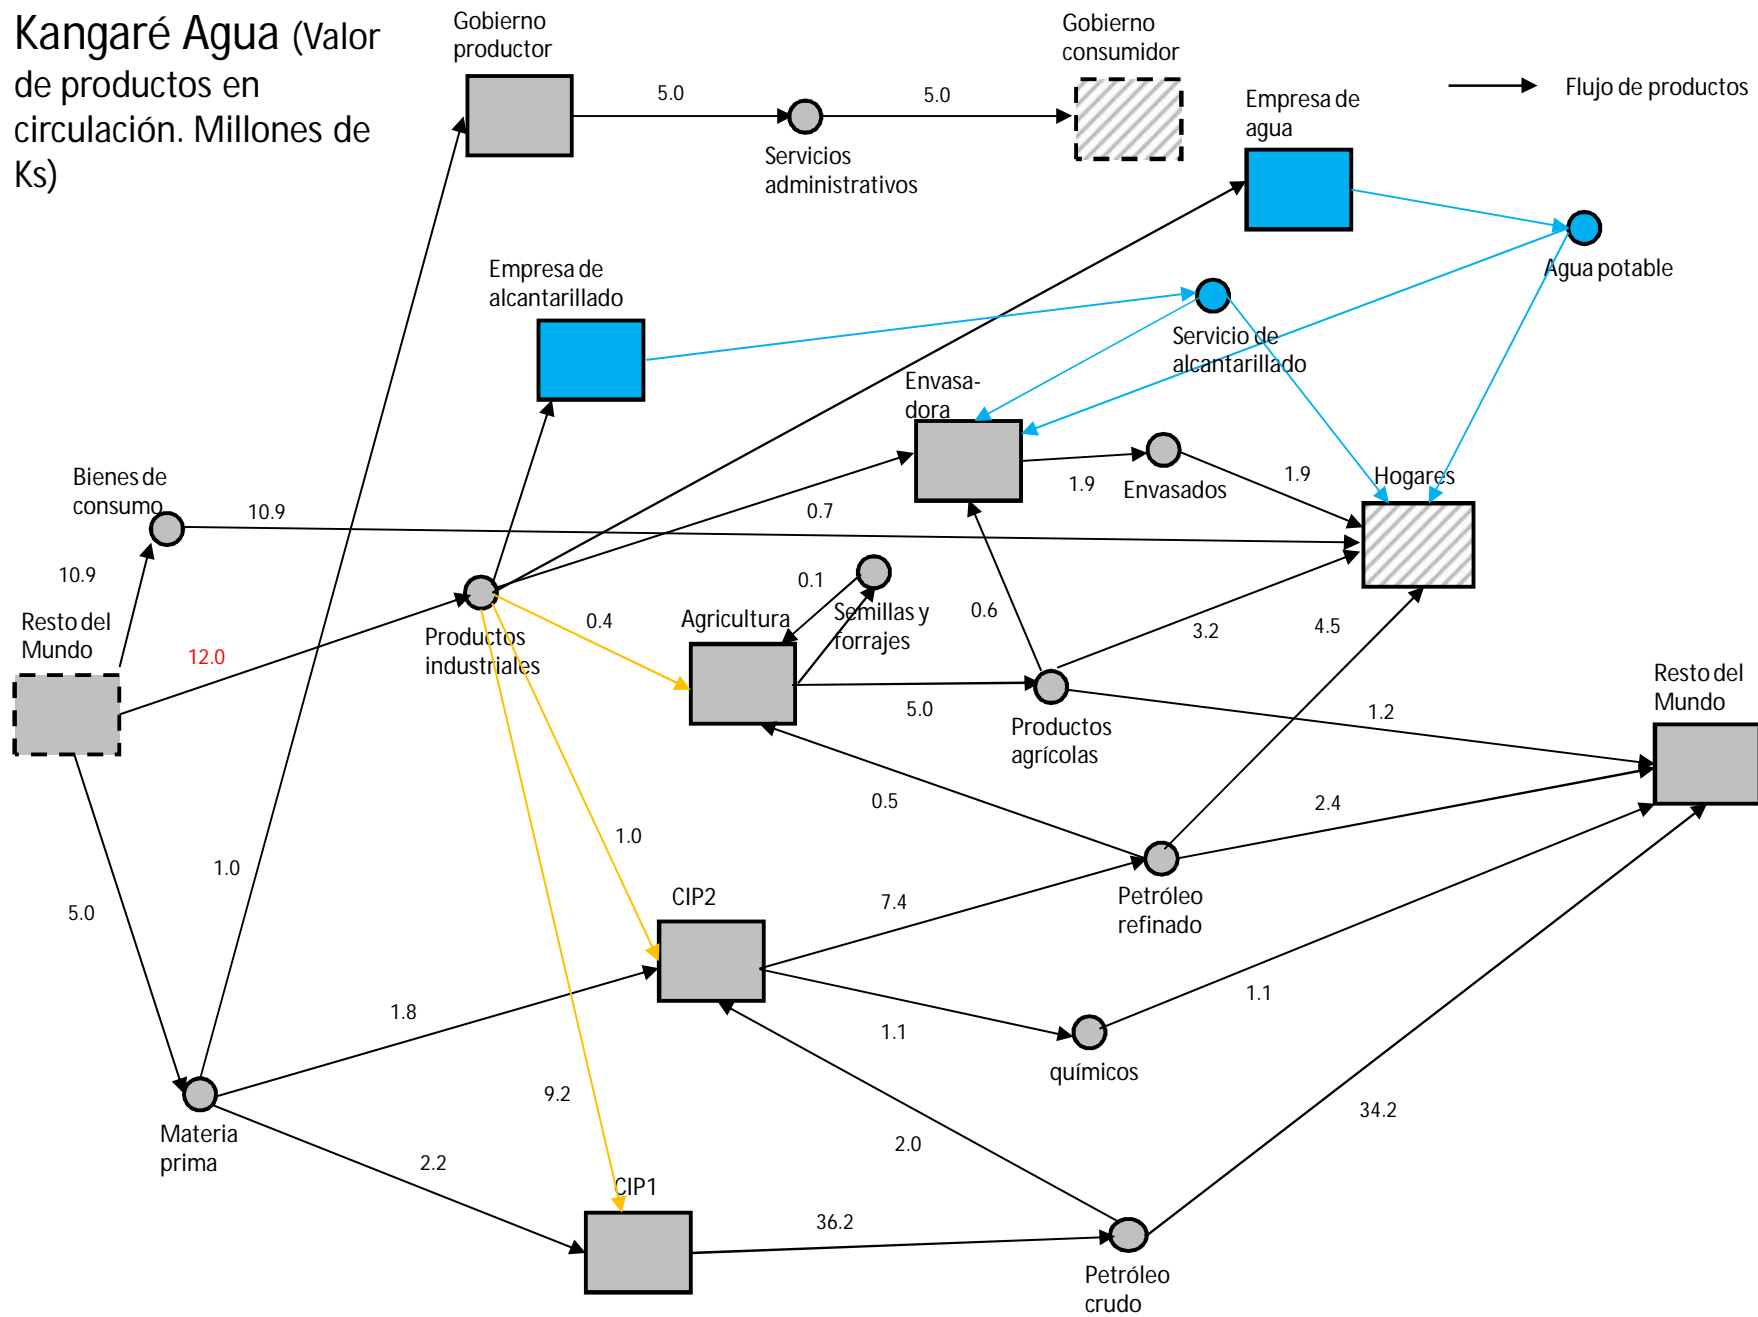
Kangaré Agua (Valor de productos en circulación. Millones de Ks)

Gobierno productor

5.0

5.0

Gobierno consumidor

Flujo de productos

Servicios administrativos

Empresa de agua

Agua potable

Empresa de alcantarillado

Servicio de alcantarillado

Envasadora

1.9

Envasados

1.9

Hogares

Bienes de consumo

10.9

0.7

10.9

Resto del Mundo

12.0

Productos industriales

0.4

0.1

Semillas y forrajes

Agricultura

0.6

3.2

4.5

5.0

Productos agrícolas

1.2

Resto del Mundo

0.5

2.4

1.0

1.0

5.0

CIP2

7.4

Petróleo refinado

1.8

1.1

químicos

1.1

9.2

2.0

34.2

Materia prima

2.2

CIP1

36.2

Petróleo crudo